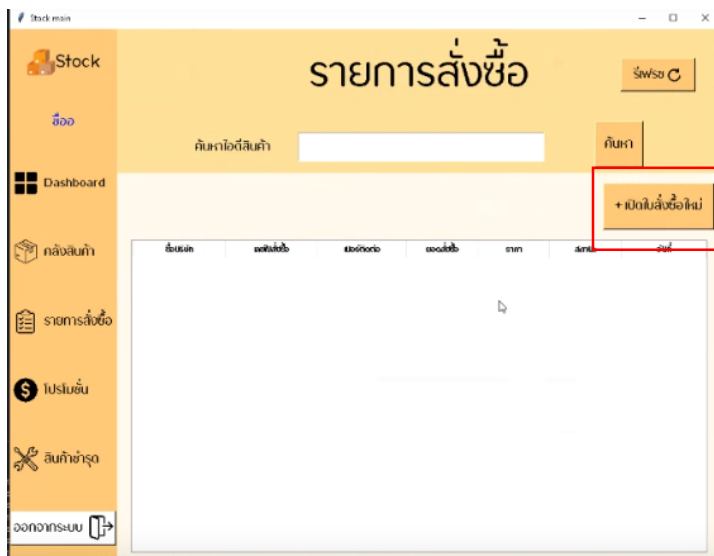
Stock main

Stock

ชื่อ

Dashboard

คลังสินค้า

รายการสั่งซื้อ

โปรโมชั่น

สินค้าชำรุด

ออกจากระบบ

รายการสั่งซื้อ

รีเฟรช

ค้นหาไอดีสินค้า

ค้นหา

+ เปิดใบสั่งซื้อใหม่

| ชื่อบริษัท | รหัสใบสั่งซื้อ | เบอร์ติดต่อ | ยอดสั่งซื้อ | ราคา | สถานะ | วันที่ |
|---|---|---|---|---|---|---|